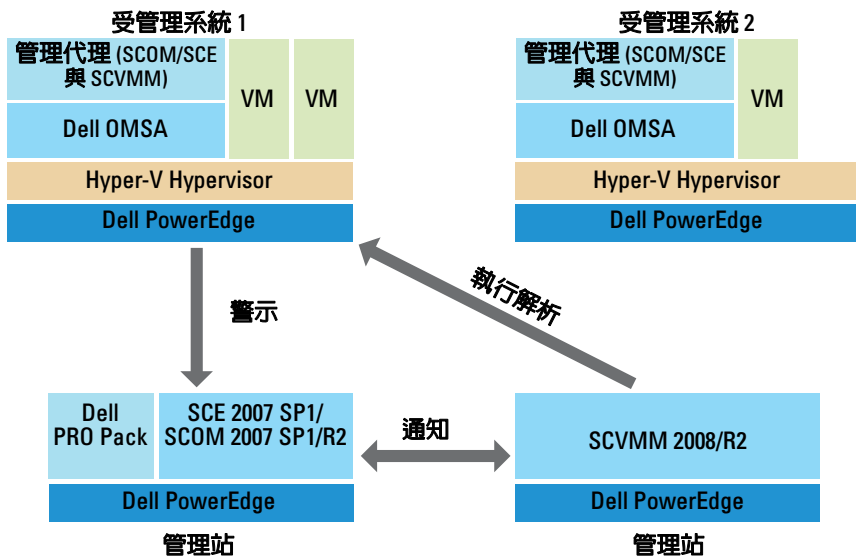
受管理系統 1

管理代理 (SCOM/SCE 與 SCVMM)

Dell OMSA

VM

VM

Hyper-V Hypervisor

Dell PowerEdge

受管理系統 2

管理代理 (SCOM/SCE 與 SCVMM)

Dell OMSA

VM

Hyper-V Hypervisor

Dell PowerEdge

警示

執行解析

Dell PRO Pack

SCE 2007 SP1/ SCOM 2007 SP1/R2

Dell PowerEdge

管理站

通知

SCVMM 2008/R2

Dell PowerEdge

管理站